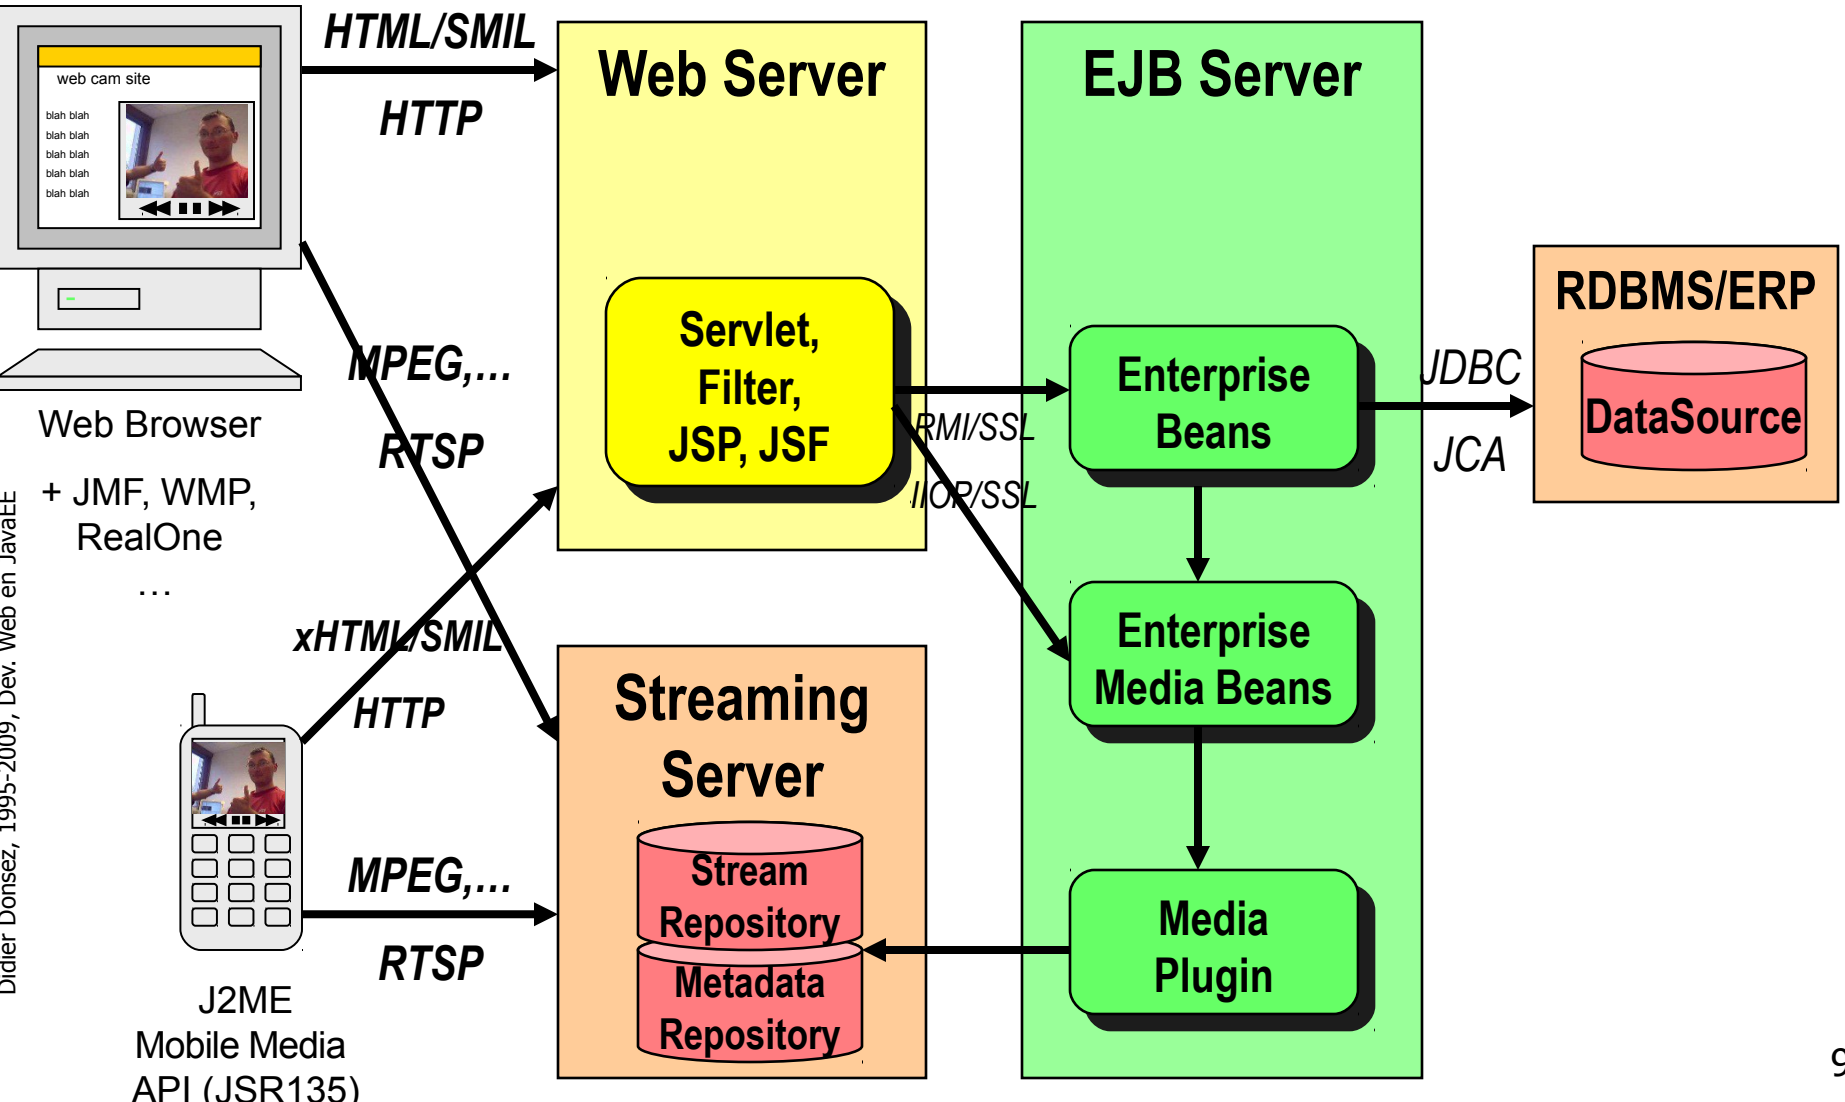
web cam site

blah blah
blah blah
blah blah
blah blah
blah blah

HTML/SMIL
HTTP

Web Server

EJB Server

Servlet, Filter, JSP, JSF

Enterprise Beans

RDBMS/ERP

DataSource

JDBC
JCA

MPEG,...
RTSP

RMI/SSL
IIOP/SSL

Web Browser

+ JMF, WMP, RealOne
…

xHTML/SMIL
HTTP

Enterprise Media Beans

Streaming Server

Stream Repository

Metadata Repository

MPEG,...
RTSP

Media Plugin

J2ME Mobile Media API (JSR135)

Didier Donsez, 1995-2009, Dev. Web en JavaEE

9